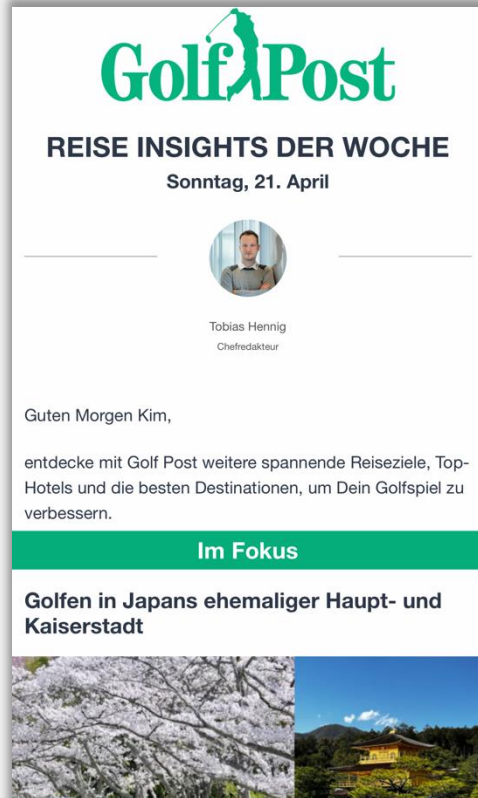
Golf Post

REISE INSIGHTS DER WOCHE

Sonntag, 21. April

Tobias Hennig
Chefredakteur

Guten Morgen Kim,

entdecke mit Golf Post weitere spannende Reiseziele, Top-Hotels und die besten Destinationen, um Dein Golfspiel zu verbessern.

Im Fokus

Golfen in Japans ehemaliger Haupt- und Kaiserstadt